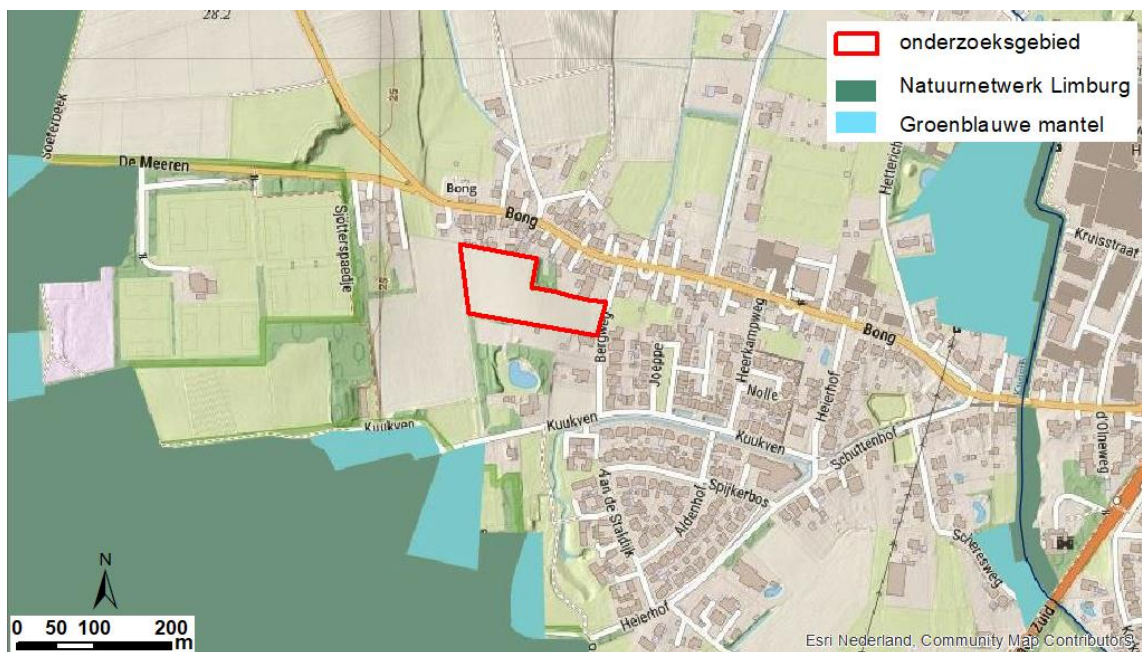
onderzoeksgebied
Natuurnetwerk Limburg
Groenblauwe mantel

28.2
Soeterbeek
De Meeren
Bong
Bong
Sjotterspaedje
25
Bergweg
Joeppe
Heerkampweg
Nolle
Heierhof
Hetterich
Bong
Kruisstraat
Kuukven
Kuukven
Kuukven
Schuttenhof
Aan de Staldijk
Aldenhof
Spijkerbos
Scheresweg
d'Oliweg
Heierhof
Zuid

N
0 50 100 200 m
Esri Nederland, Community Map Contributors